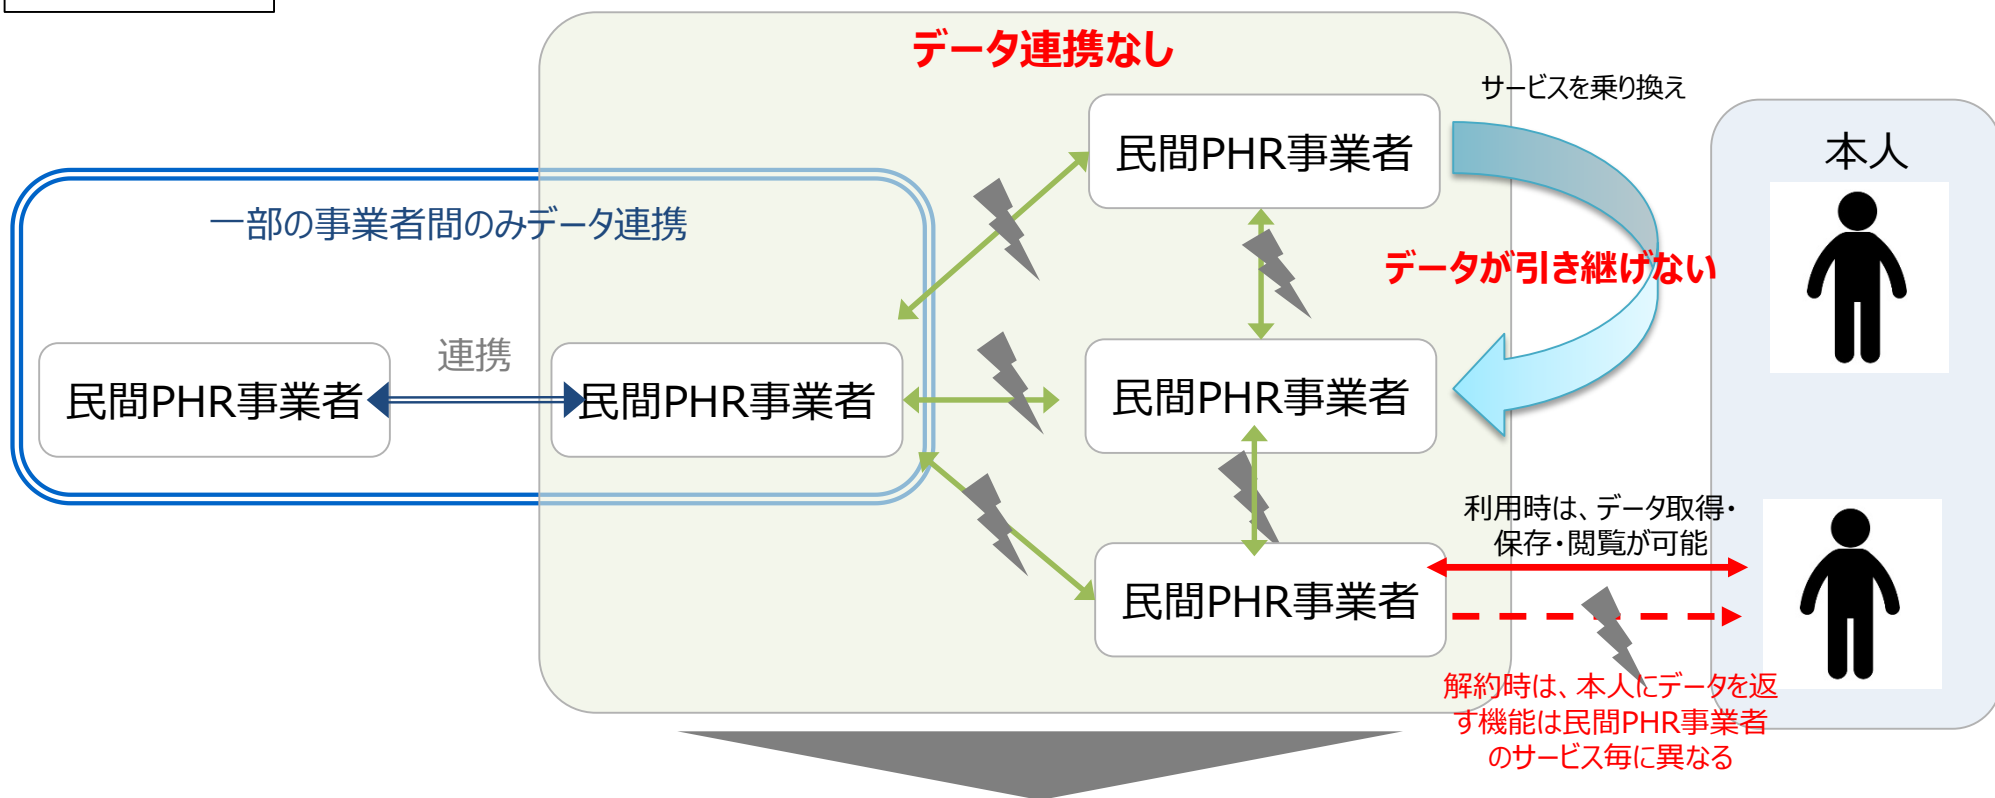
データ連携なし

サービスを乗り換え

本人

一部の事業者間のみデータ連携

民間PHR事業者

データが引き継げない

連携

民間PHR事業者

民間PHR事業者

民間PHR事業者

利用時は、データ取得・保存・閲覧が可能

民間PHR事業者

解約時は、本人にデータを返す機能は民間PHR事業者のサービス毎に異なる